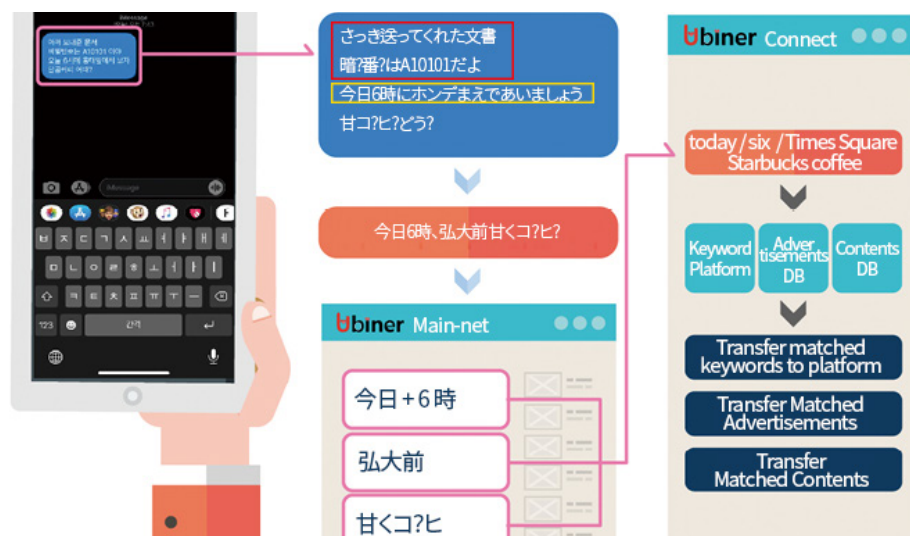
iMessage

아까 보내준 문서 비밀번호는 A10101 이야 오늘 6시에 홍대앞에서 보자 달콤커피 어때?

Message

ㅂ ㅈ ㄷ ㄱ ㅅ ㅛ ㅕ ㅑ ㅐ ㅔ
ㅁ ㄴ ㅇ ㄹ ㅎ ㅗ ㅓ ㅏ ㅣ
ㅋ ㅌ ㅊ ㅍ ㅠ ㅜ ㅡ

123
간격

さっき送ってくれた文書
暗?番?はA10101だよ
今日6時にホンデまえであいましょう
甘コ?ヒ?どう?

今日6時､弘大前甘くコ?ヒ?

biner Main-net

今日+6時

弘大前

甘くコ?ヒ

biner Connect

today / six / Times Square Starbucks coffee

Keyword Platform

Advertisements DB

Contents DB

Transfer matched keywords to platform

Transfer Matched Advertisements

Transfer Matched Contents